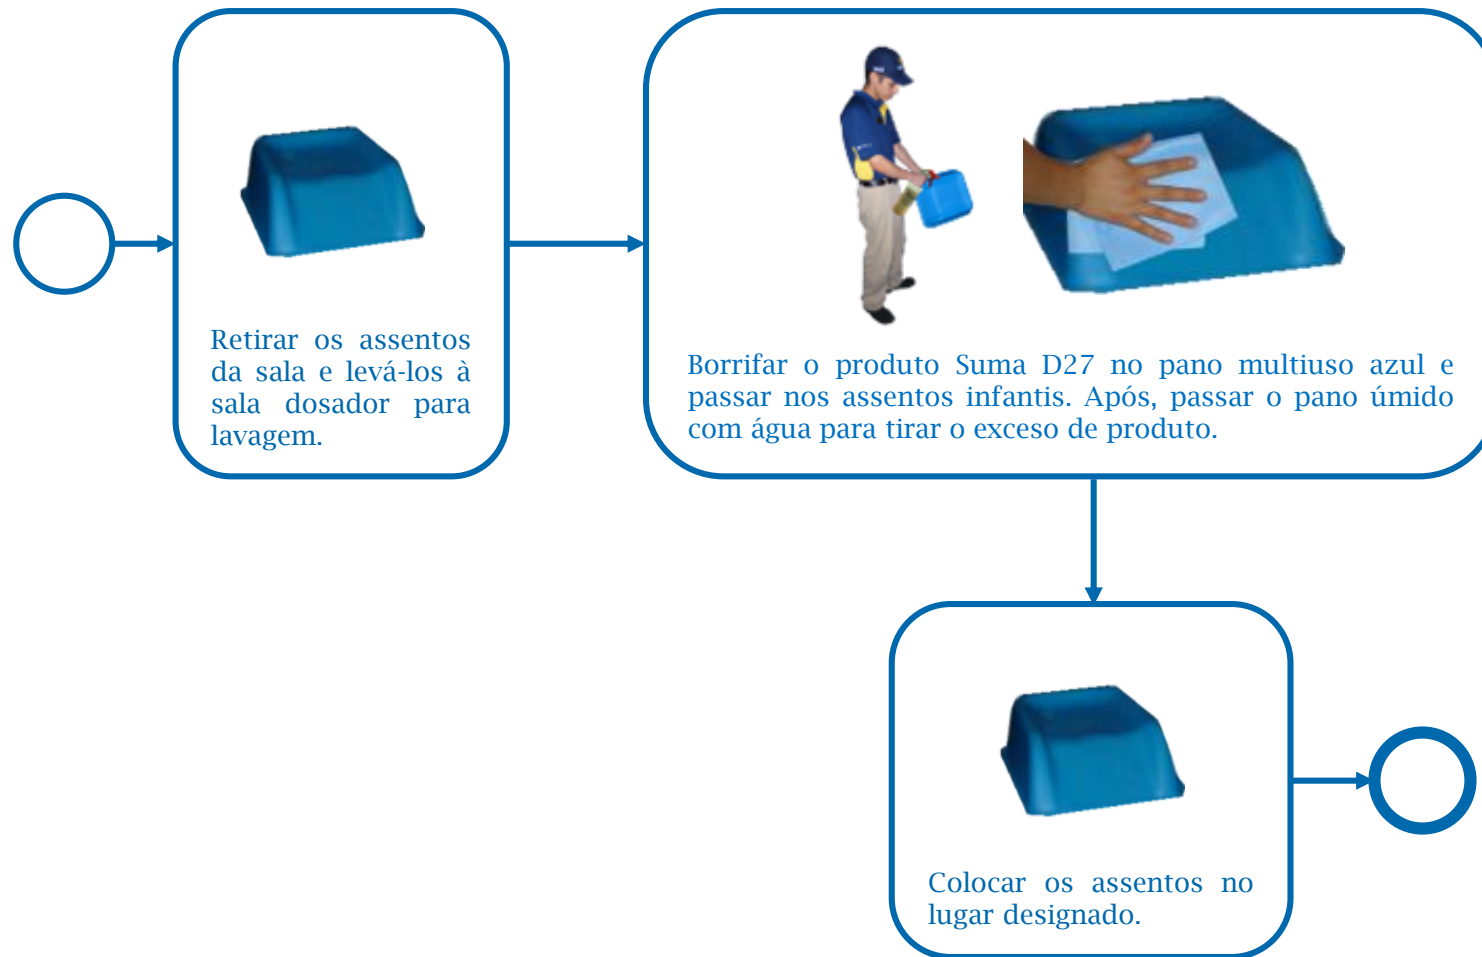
Retirar os assentos da sala e levá-los à sala dosador para lavagem.

Borrifar o produto Suma D27 no pano multiuso azul e passar nos assentos infantis. Após, passar o pano úmido com água para tirar o exceso de produto.

Colocar os assentos no lugar designado.